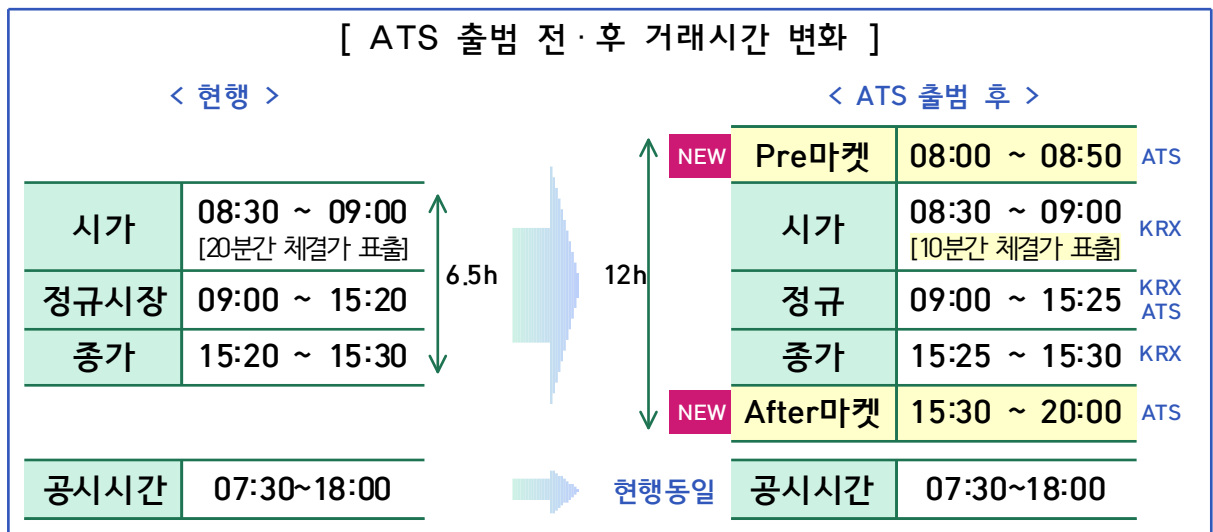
[ ATS 출범 전·후 거래시간 변화 ]

< 현행 >

| | |
|---|---|
| 시가 | 08:30 ~ 09:00 [20분간 체결가 표출] |
| 정규시장 | 09:00 ~ 15:20 |
| 종가 | 15:20 ~ 15:30 |

6.5h

| | |
|---|---|
| 공시시간 | 07:30~18:00 |

< ATS 출범 후 >

12h

| | | | |
|---|---|---|---|
| NEW | Pre마켓 | 08:00 ~ 08:50 | ATS |
| | 시가 | 08:30 ~ 09:00 [10분간 체결가 표출] | KRX |
| | 정규 | 09:00 ~ 15:25 | KRX ATS |
| | 종가 | 15:25 ~ 15:30 | KRX |
| NEW | After마켓 | 15:30 ~ 20:00 | ATS |

현행동일

| | |
|---|---|
| 공시시간 | 07:30~18:00 |